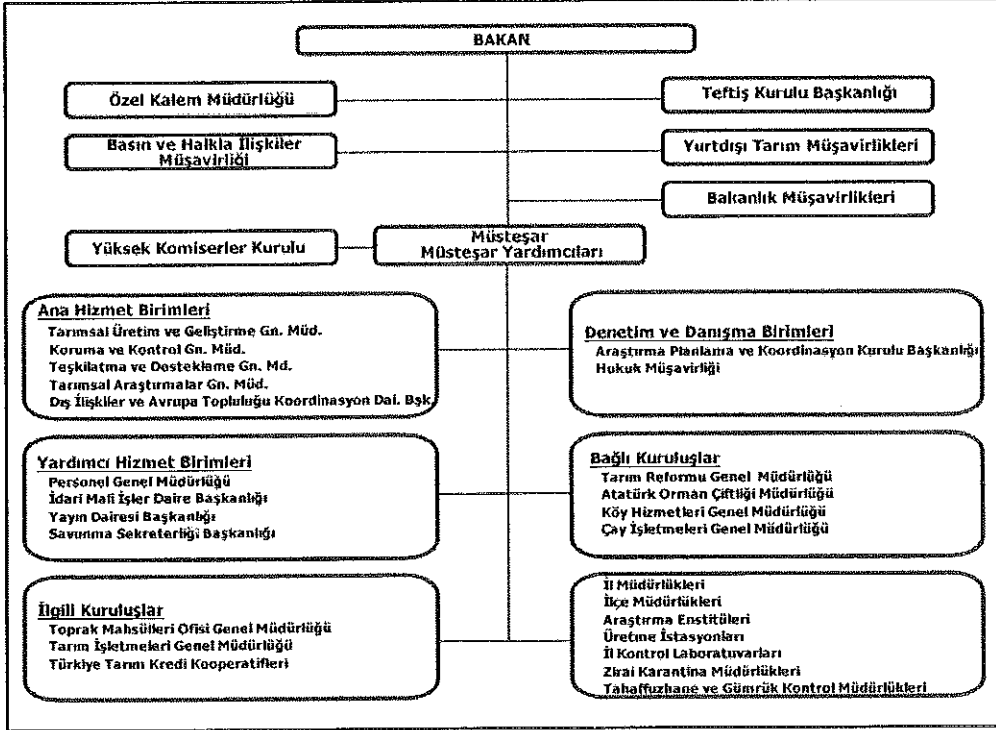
BAKAN

Özel Kalem Müdürlüğü

Teftiş Kurulu Başkanlığı

Basın ve Halkla İlişkiler Müşavirliği

Yurtdışı Tarım Müşavirlikleri

Bakanlık Müşavirlikleri

Yüksek Komiserler Kurulu

Müsteşar
Müsteşar Yardımcıları

Ana Hizmet Birimleri
Tarımsal Üretim ve Geliştirme Gn. Müd.
Koruma ve Kontrol Gn. Müd.
Teşkilatma ve Destekleme Gn. Md.
Tarımsal Araştırmalar Gn. Müd.
Dış İlişkiler ve Avrupa Topluluğu Koordinasyon Dai. Bşk.

Denetim ve Danışma Birimleri
Araştırma Planlama ve Koordinasyon Kurulu Başkanlığı
Hukuk Müşavirliği

Yardımcı Hizmet Birimleri
Personel Genel Müdürlüğü
İdari Mali İşler Daire Başkanlığı
Yayın Dairesi Başkanlığı
Savunma Sekreterliği Başkanlığı

Bağlı Kuruluşlar
Tarım Reformu Genel Müdürlüğü
Atatürk Orman Çiftliği Müdürlüğü
Köy Hizmetleri Genel Müdürlüğü
Çay İşletmeleri Genel Müdürlüğü

İlgili Kuruluşlar
Toprak Mahsülleri Ofisi Genel Müdürlüğü
Tarım İşletmeleri Genel Müdürlüğü
Türkiye Tarım Kredi Kooperatifleri

İl Müdürlükleri
İlçe Müdürlükleri
Araştırma Enstitüleri
Üretme İstasyonları
İl Kontrol Laboratuvarları
Zirai Karantina Müdürlükleri
Tahaffuzhane ve Gümrük Kontrol Müdürlükleri